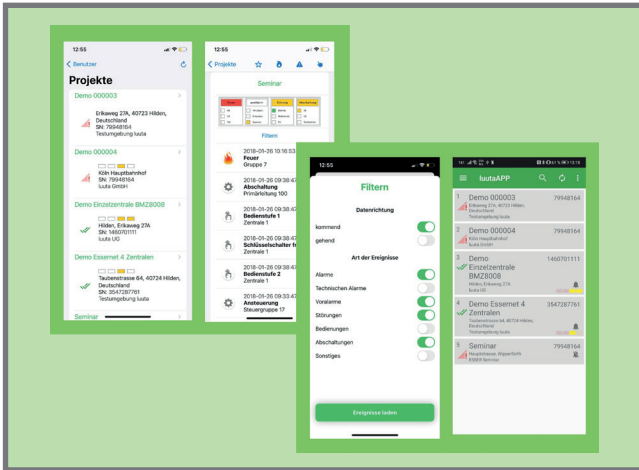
12:55

< Benutzer

Projekte

Demo 000003
Erkaweg 27A, 40723 Hilden, Deutschland
SN: 79948164
Testumgebung Iuuta

Demo 000004
Köln Hauptbahnhof
SN: 79948164
Iuuta GmbH

Demo Einzelzentrale BMZ8008
Hilden, Erkaweg 27A
SN: 1460701111
Iuuta UG

Demo Essernet 4 Zentralen
Taubenstrasse 64, 40724 Hilden, Deutschland
SN: 3547287761
Testumgebung Iuuta

Seminar

12:55

< Projekte

Seminar

Filtern

2018-01-26 10:16:53
Feuer
Gruppe 7

2018-01-26 09:38:47
Abschaltung
Primärleitung 100

2018-01-26 09:38:47
Bedienstufe 1
Zentrale 1

2018-01-26 09:38:47
Schlüsselschalter fr
Zentrale 1

2018-01-26 09:38:47
Bedienstufe 2
Zentrale 1

2018-01-26 09:33:47
Ansteuerung
Steuergruppe 17

12:55

Filtern

Datenrichtung
kommend
gehend

Art der Ereignisse
Alarme
Technischen Alarme
Voralarme
Störungen
Bedienungen
Abschaltungen
Sonstiges

Ereignisse laden

IuutaAPP

1 Demo 000003 79948164
Erkaweg 27A, 40723 Hilden, Deutschland
Testumgebung Iuuta

2 Demo 000004 79948164
Köln Hauptbahnhof
Iuuta GmbH

3 Demo Einzelzentrale BMZ8008 1460701111
Hilden, Erkaweg 27A
Iuuta UG

4 Demo Essernet 4 Zentralen 3547287761
Taubenstrasse 64, 40724 Hilden, Deutschland
Testumgebung Iuuta

5 Seminar 79948164
Hauptstrasse, Wuppertal
ESSER Seminar